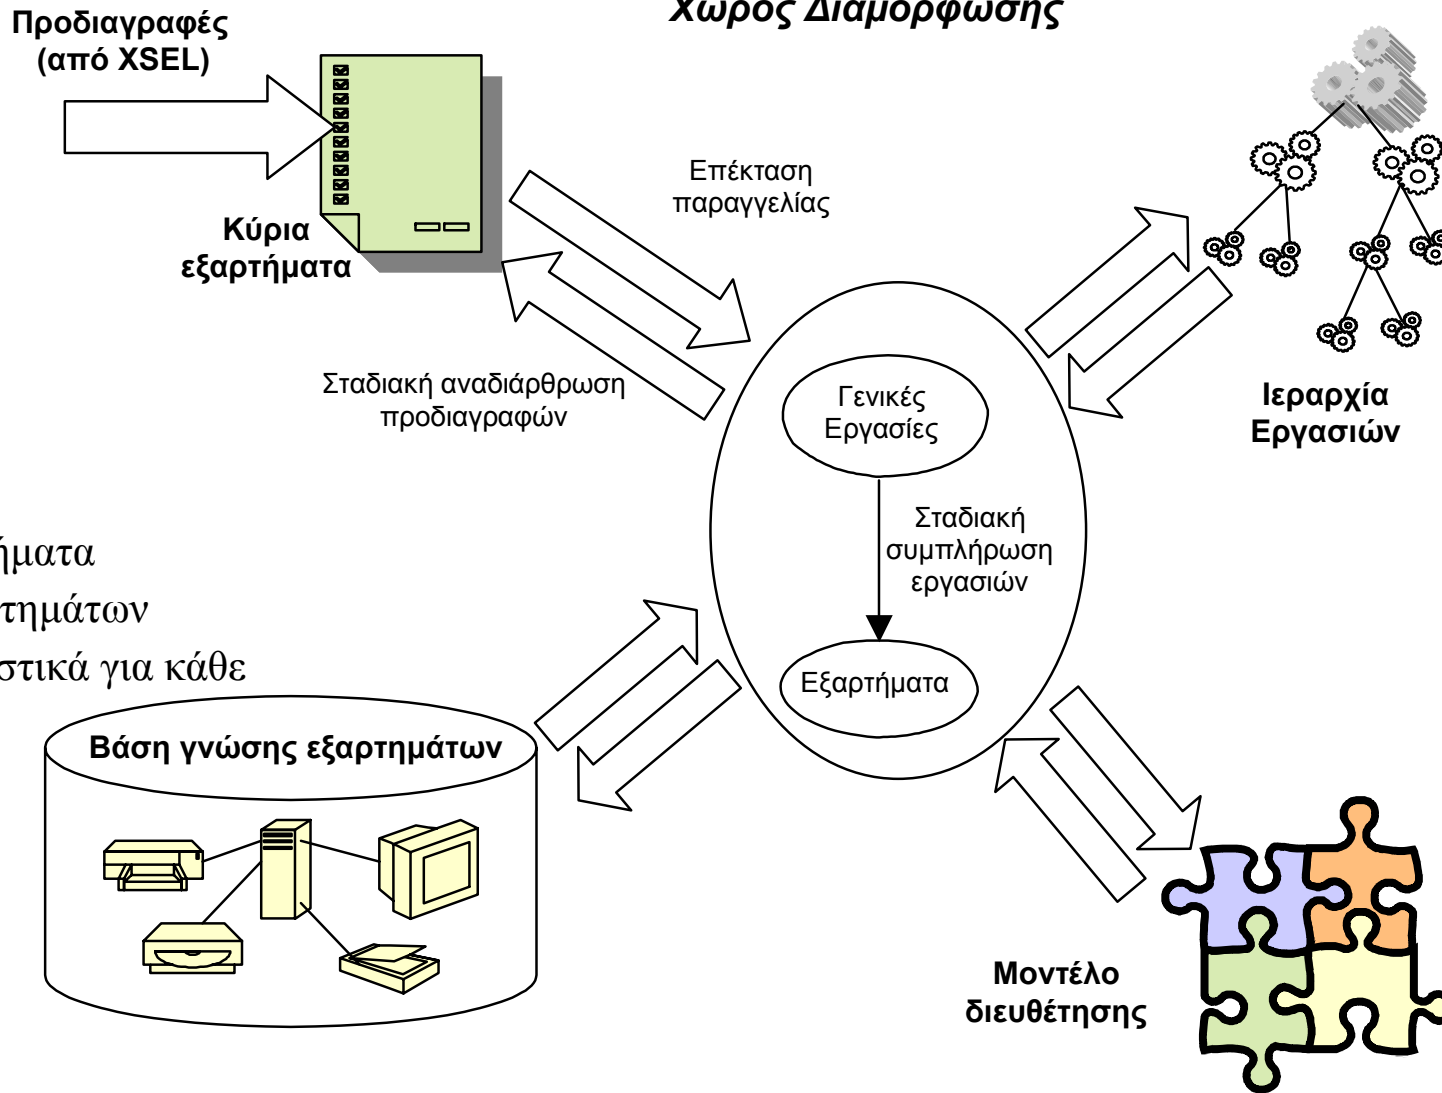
Προδιαγραφές (από XSEL)

Χώρος Διαμόρφωσης

Κύρια εξαρτήματα

Επέκταση παραγγελίας

Σταδιακή αναδιάρθρωση προδιαγραφών

Γενικές Εργασίες

Σταδιακή συμπλήρωση εργασιών

Εξαρτήματα

Ιεραρχία Εργασιών

ήματα
τημάτων
στικά για κάθε

Βάση γνώσης εξαρτημάτων

Μοντέλο διευθέτησης